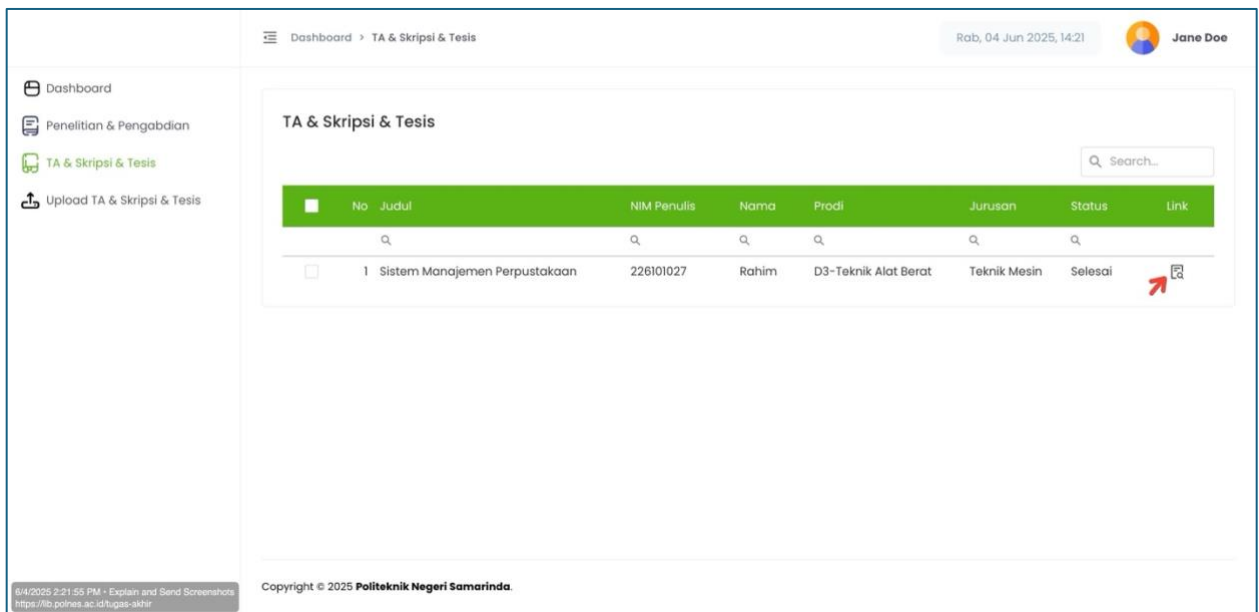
Dashboard > TA & Skripsi & Tesis

Rab, 04 Jun 2025, 14:21

Jane Doe

Dashboard

Penelitian & Pengabdian

TA & Skripsi & Tesis

Upload TA & Skripsi & Tesis

TA & Skripsi & Tesis

Search...

| | No | Judul | NIM Penulis | Nama | Prodi | Jurusan | Status | Link |
|---|---|---|---|---|---|---|---|---|
| | 1 | Sistem Manajemen Perpustakaan | 226101027 | Rahim | D3-Teknik Alat Berat | Teknik Mesin | Selesai | |

Copyright © 2025 Politeknik Negeri Samarinda.

6/4/2025 2:21:55 PM - Explain and Send Screenshots
https://lib.polnes.ac.id/tugas-akhir